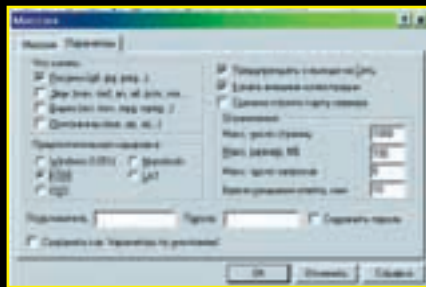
Мастер

Мастер | Параметры

Что качать
Рисунки (gif, jpg, png...)
Звук (mp3, wav, au, aif, ...)
Видео (avi, mov, mpg, mpeg...)
Программы (exe, zip, ...)

Предпочтительная кодировка
Windows (1251)
Macintosh
KOI8
UTF
DOS

Предупреждать о выходе на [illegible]
Качать внешние иллюстрации
Скачать стартовую карту сервера

Ограничения
Макс. число страниц
Макс. размер, Мб
Макс. число запросов
Время ожидания ответа, мин

1000
100
5
10

Пользователь
Пароль
Сохранить пароль

Сохранить как "Параметры по умолчанию"

ОК
Отменить
Справка